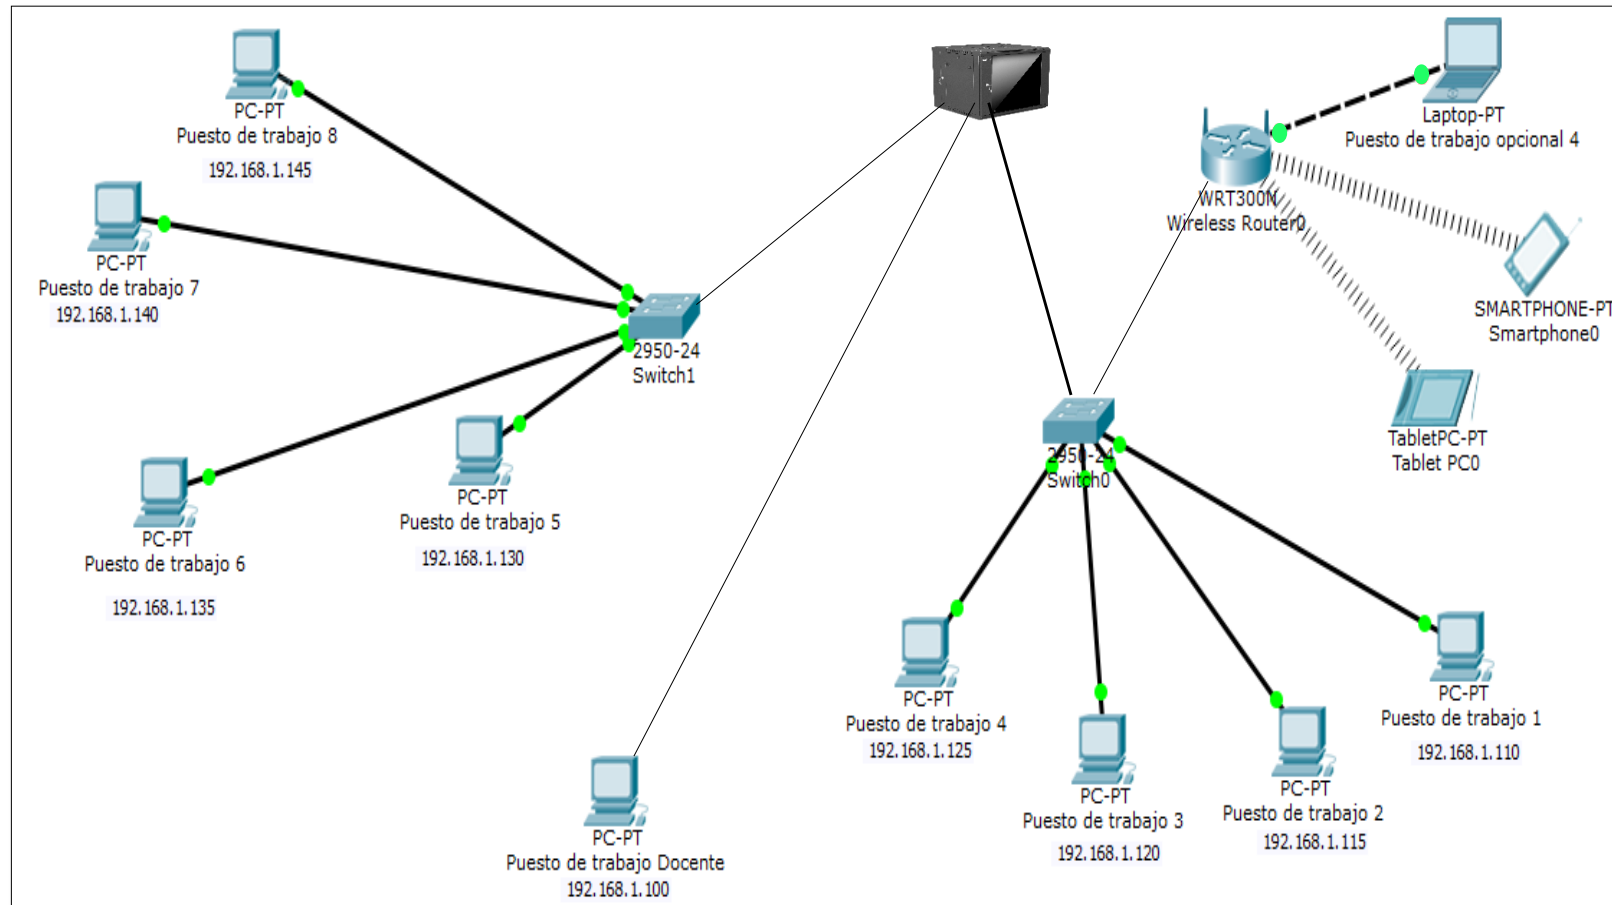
PC-PT
Puesto de trabajo 8
192.168.1.145

PC-PT
Puesto de trabajo 7
192.168.1.140

2950-24
Switch1

PC-PT
Puesto de trabajo 6
192.168.1.135

PC-PT
Puesto de trabajo 5
192.168.1.130

WRT300N
Wireless Router0

Laptop-PT
Puesto de trabajo opcional 4

SMARTPHONE-PT
Smartphone0

TabletPC-PT
Tablet PC0

2950-24
Switch0

PC-PT
Puesto de trabajo 4
192.168.1.125

PC-PT
Puesto de trabajo 3
192.168.1.120

PC-PT
Puesto de trabajo 2
192.168.1.115

PC-PT
Puesto de trabajo 1
192.168.1.110

PC-PT
Puesto de trabajo Docente
192.168.1.100